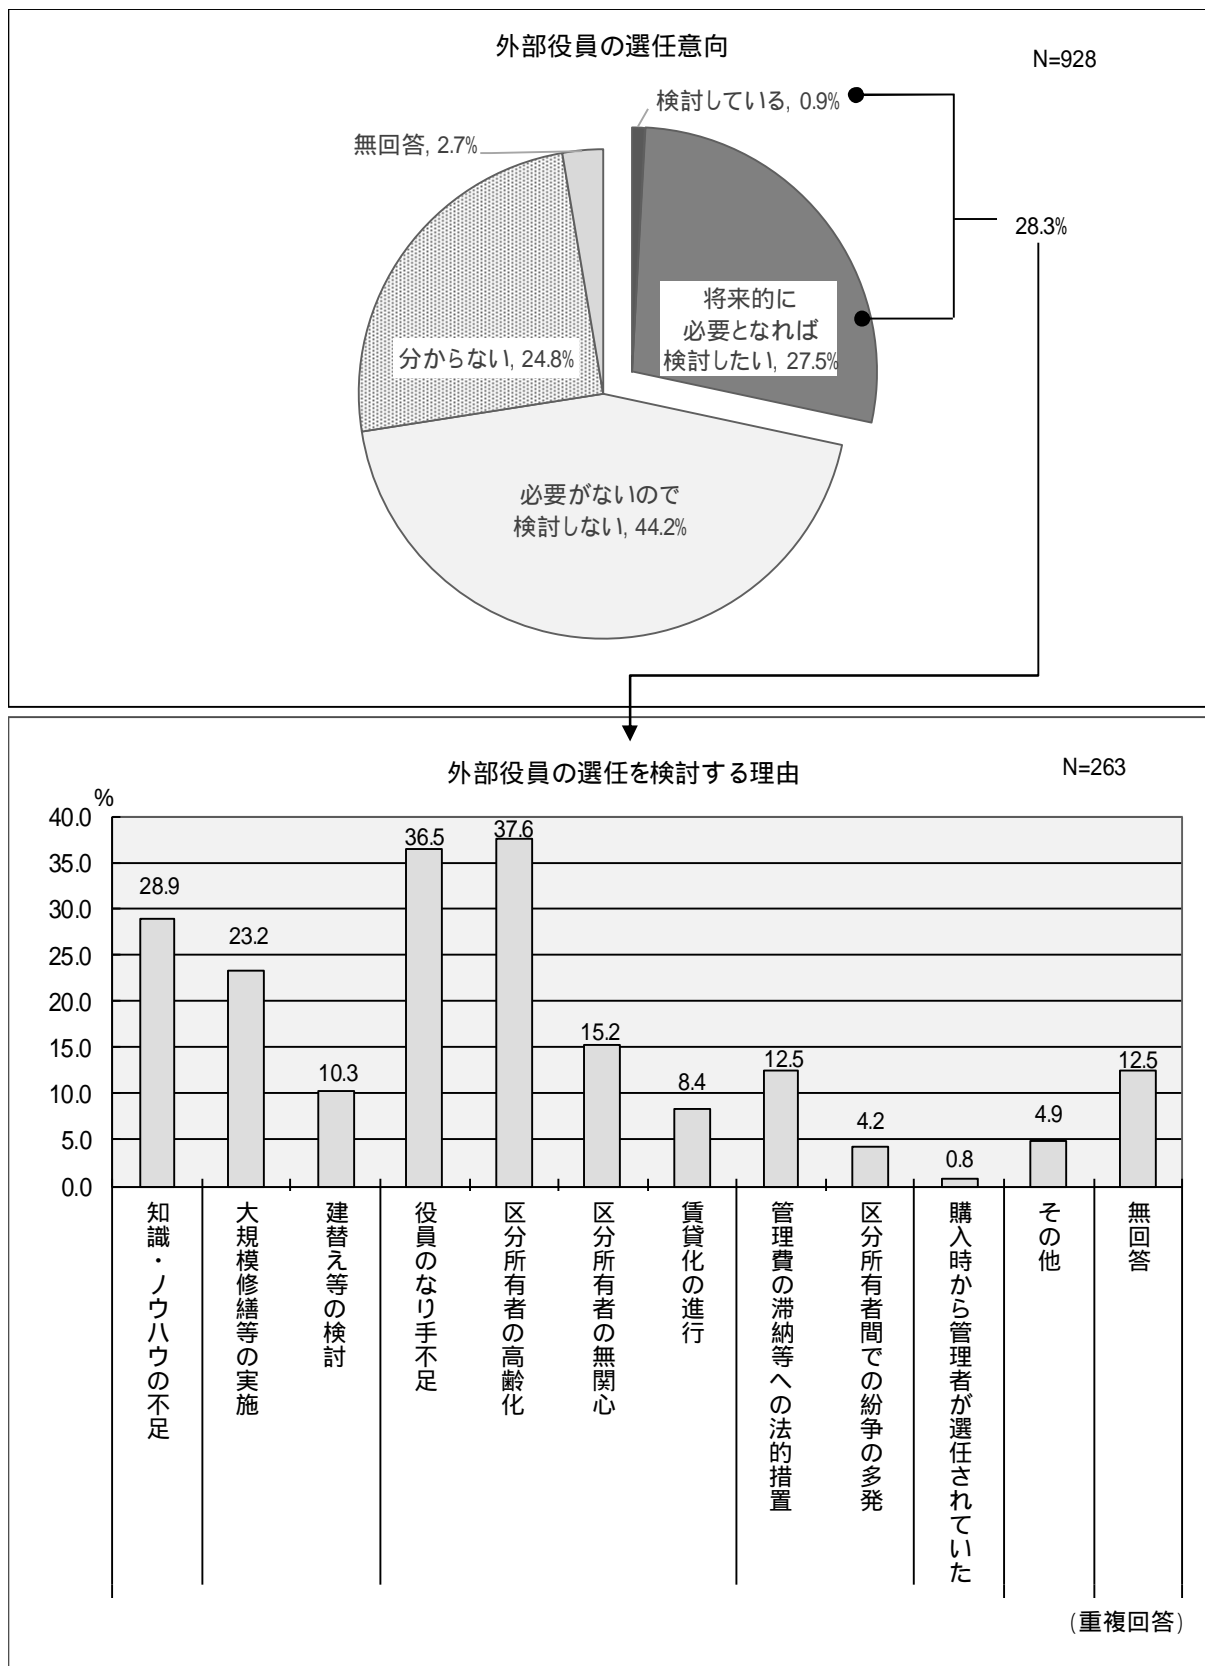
外部役員の選任意向

N=928

検討している, 0.9%

無回答, 2.7%

28.3%

将来的に必要となれば検討したい, 27.5%

分からない, 24.8%

必要がないので検討しない, 44.2%

外部役員の選任を検討する理由

N=263

%

| | 知識・ノウハウの不足 | 大規模修繕等の実施 | 建替え等の検討 | 役員のなり手不足 | 区分所有者の高齢化 | 区分所有者の無関心 | 賃貸化の進行 | 管理費の滞納等への法的措置 | 区分所有者間での紛争の多発 | 購入時から管理者が選任されていた | その他 | 無回答 |
|---|---|---|---|---|---|---|---|---|---|---|---|---|
| % | 28.9 | 23.2 | 10.3 | 36.5 | 37.6 | 15.2 | 8.4 | 12.5 | 4.2 | 0.8 | 4.9 | 12.5 |

40.0
35.0
30.0
25.0
20.0
15.0
10.0
5.0
0.0

（重複回答）